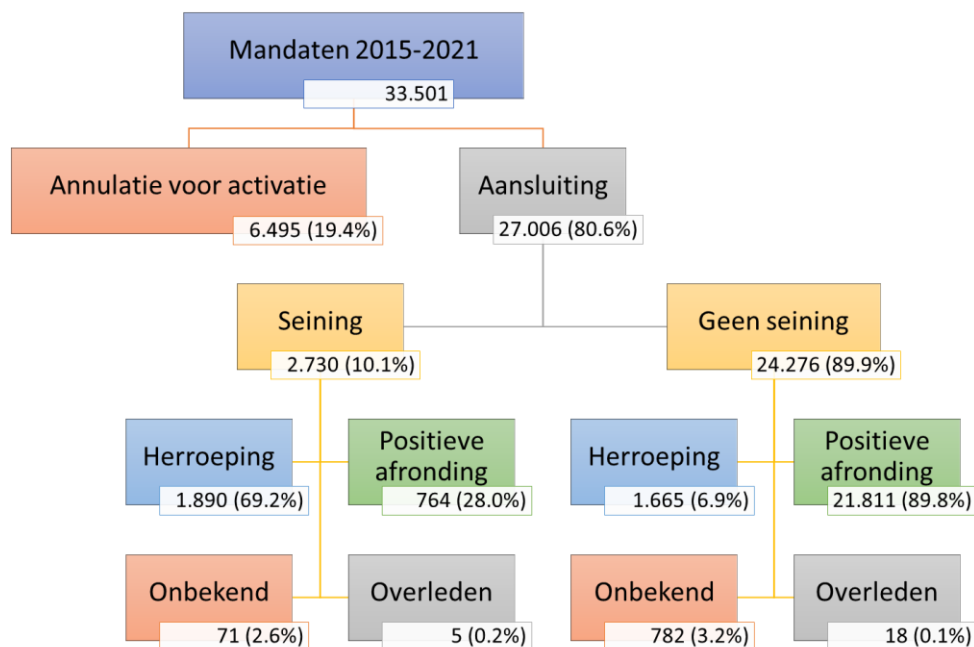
Mandaten 2015-2021
33.501

Annulatie voor activatie
6.495 (19.4%)

Aansluiting
27.006 (80.6%)

Seining
2.730 (10.1%)

Geen seining
24.276 (89.9%)

Herroeping
1.890 (69.2%)

Positieve afronding
764 (28.0%)

Herroeping
1.665 (6.9%)

Positieve afronding
21.811 (89.8%)

Onbekend
71 (2.6%)

Overleden
5 (0.2%)

Onbekend
782 (3.2%)

Overleden
18 (0.1%)